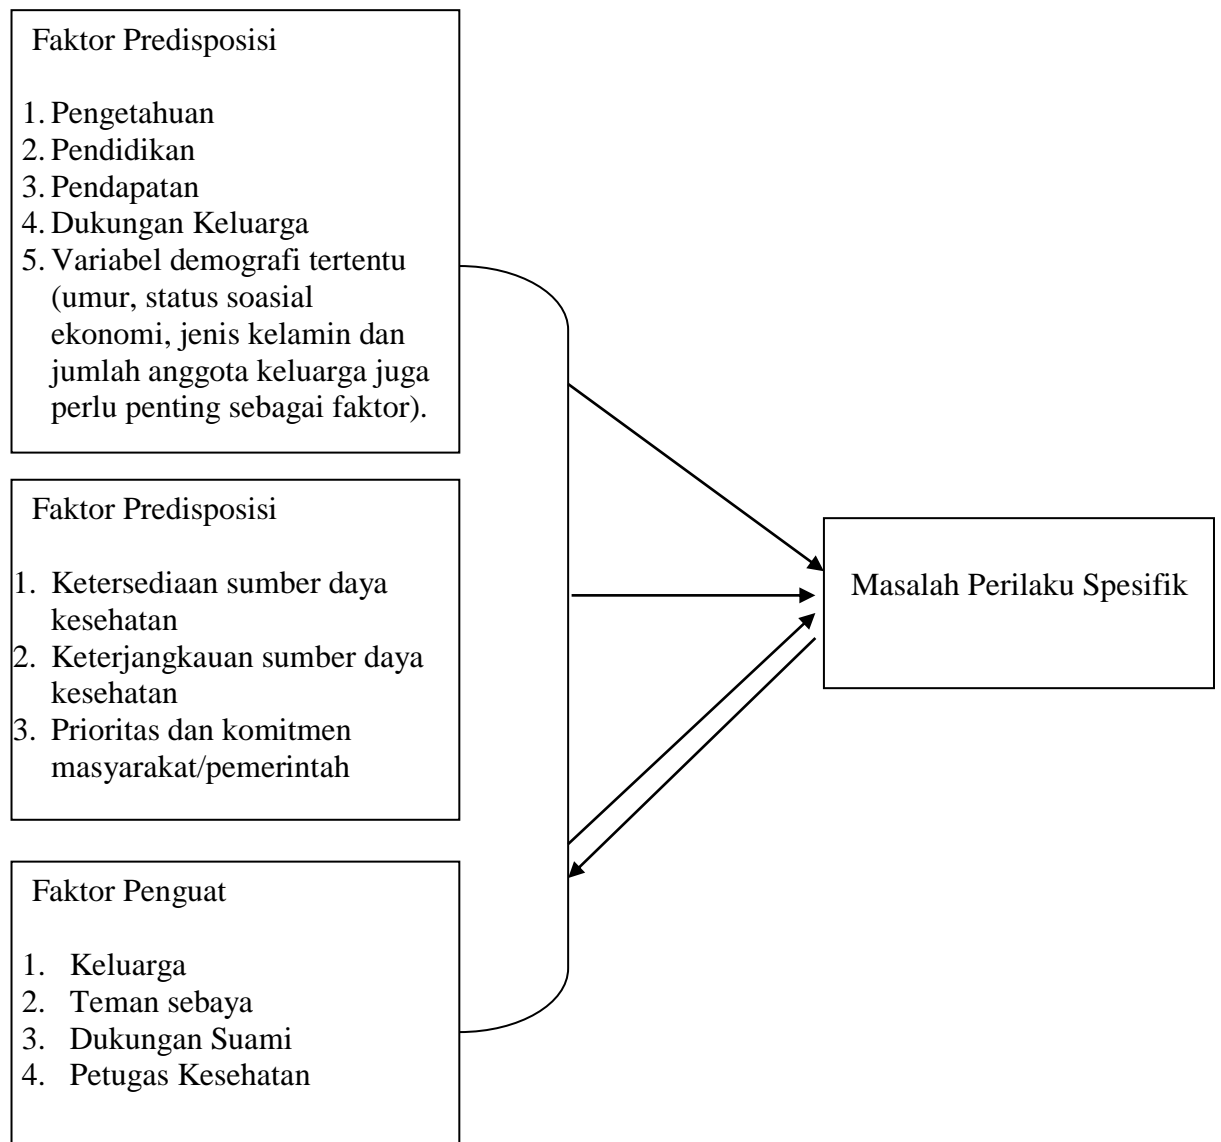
Faktor Predisposisi

1. Pengetahuan
2. Pendidikan
3. Pendapatan
4. Dukungan Keluarga
5. Variabel demografi tertentu (umur, status soasial ekonomi, jenis kelamin dan jumlah anggota keluarga juga perlu penting sebagai faktor).

Faktor Predisposisi

1. Ketersediaan sumber daya kesehatan
2. Keterjangkauan sumber daya kesehatan
3. Prioritas dan komitmen masyarakat/pemerintah

Faktor Penguat

1. Keluarga
2. Teman sebaya
3. Dukungan Suami
4. Petugas Kesehatan

Masalah Perilaku Spesifik